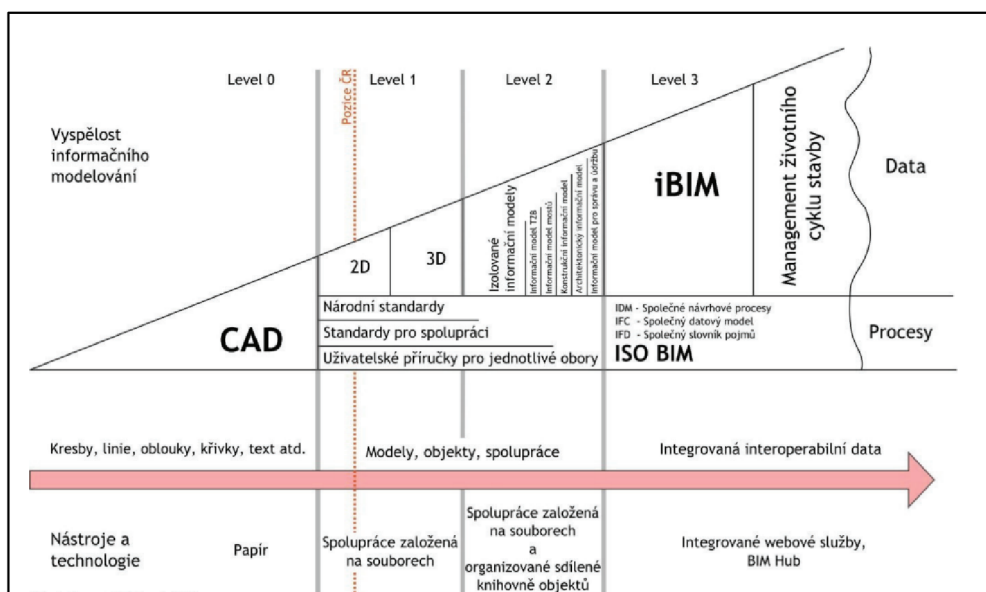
Level 0

Level 1

Level 2

Level 3

Pozice ČR

Vyspělost informačního modelování

Izolované informační modely

Informační model TZB

Informační model mostů

Konstrukční informační model

Architektonický informační model

Informační model pro správu a údržbu

iBIM

Management životního cyklu stavby

Data

2D

3D

CAD

Národní standardy

Standardy pro spolupráci

Uživatelské příručky pro jednotlivé obory

IDM - Společné návrhové procesy
IFC - Společný datový model
IFD - Společný slovník pojmů

ISO BIM

Procesy

Kresby, linie, oblouky, křivky, text atd.

Modely, objekty, spolupráce

Integrovaná interoperabilní data

Nástroje a technologie

Papír

Spolupráce založená na souborech

Spolupráce založená na souborech a organizované sdílené knihovně objektů

Integrované webové služby, BIM Hub